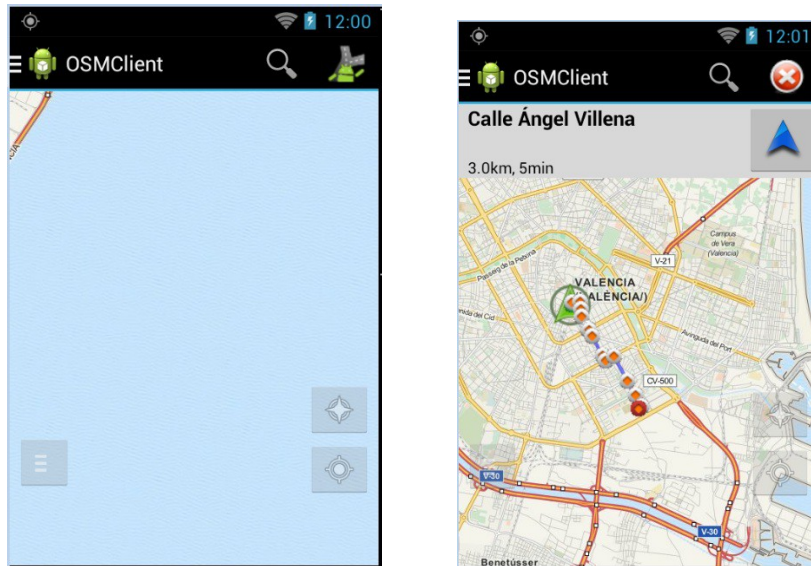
12:00

OSMClient

12:01

OSMClient

Calle Ángel Villena

3.0km, 5min

Campus de Vera (Valencia)

V-21

Passeig de la Petxina

VALENCIA (VALÈNCIA/)

nida del Cid

Avinguda del Port

CV-500

V-30

V-30

Benetússer